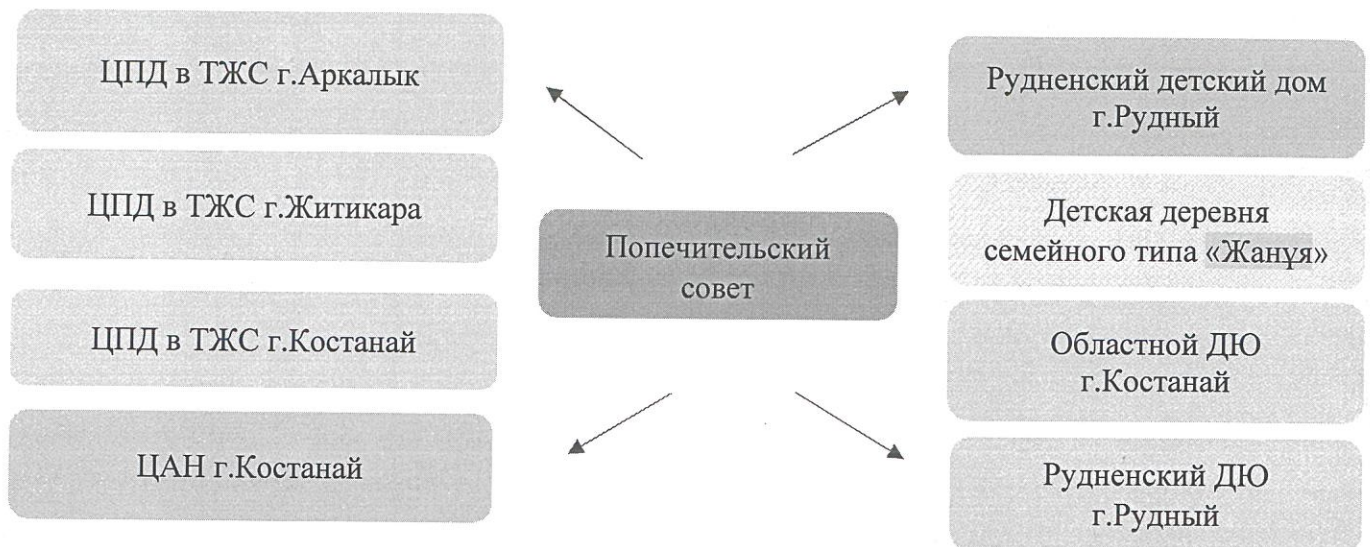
ЦПД в ТЖС г.Аркалык

ЦПД в ТЖС г.Житикара

ЦПД в ТЖС г.Костанай

ЦАН г.Костанай

Попечительский совет

Рудненский детский дом г.Рудный

Детская деревня семейного типа «Жанұя»

Областной ДЮ г.Костанай

Рудненский ДЮ г.Рудный